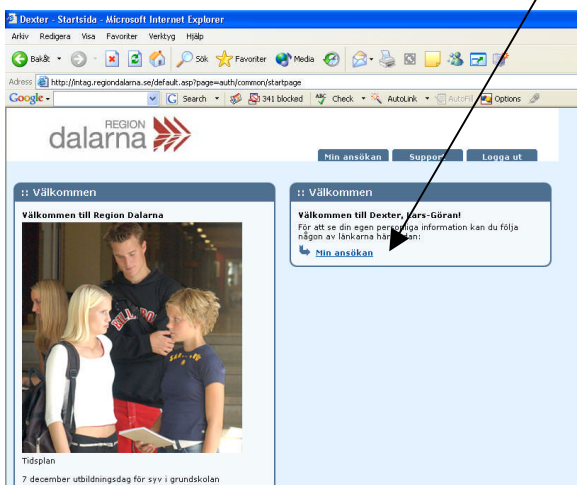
Dexter - Startsida - Microsoft Internet Explorer

Arkiv Redigera Visa Favoriter Verktyg Hjälp

Bakåt Sök Favoriter Media

Adress http://intag.regiondalarna.se/default.asp?page=auth/common/startpage

Google Search 341 blocked Check AutoLink AutoFill Options

REGION dalarna

Min ansökan Support Logga ut

:: Välkommen

Välkommen till Region Dalarna

Tidsplan

7 december utbildningsdag för syv i grundskolan

:: Välkommen

Välkommen till Dexter, Lars-Göran!

För att se din egen personliga information kan du följa någon av länkarna här nedan:

Min ansökan